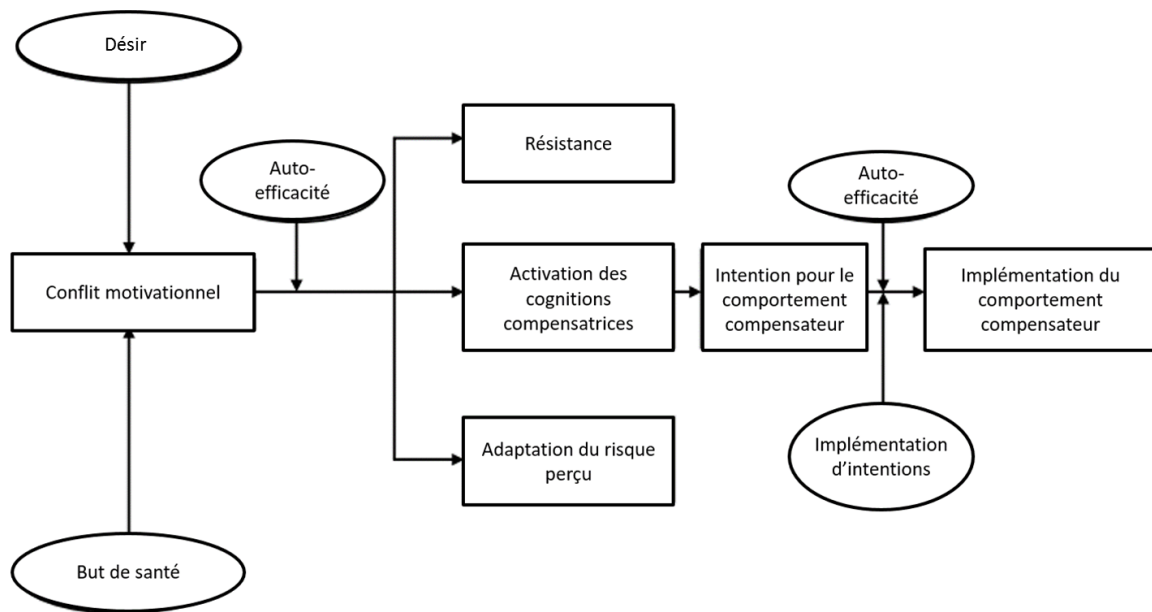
Désir

Auto-efficacité

Résistance

Auto-efficacité

Conflit motivationnel

Activation des cognitions compensatrices

Intention pour le comportement compensateur

Implémentation du comportement compensateur

Adaptation du risque perçu

Implémentation d'intentions

But de santé